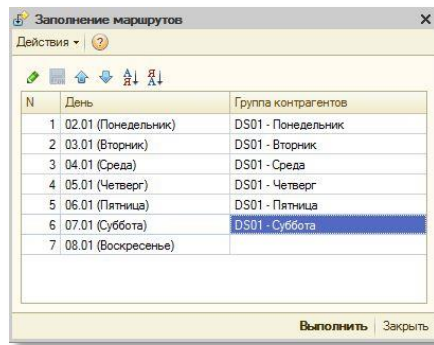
Заполнение маршрутов

Действия ▾ ?

| N | День | Группа контрагентов |
|---|---|---|
| 1 | 02.01 (Понедельник) | DS01 - Понедельник |
| 2 | 03.01 (Вторник) | DS01 - Вторник |
| 3 | 04.01 (Среда) | DS01 - Среда |
| 4 | 05.01 (Четверг) | DS01 - Четверг |
| 5 | 06.01 (Пятница) | DS01 - Пятница |
| 6 | 07.01 (Суббота) | DS01 - Суббота |
| 7 | 08.01 (Воскресенье) | |

Выполнить | Закрыть